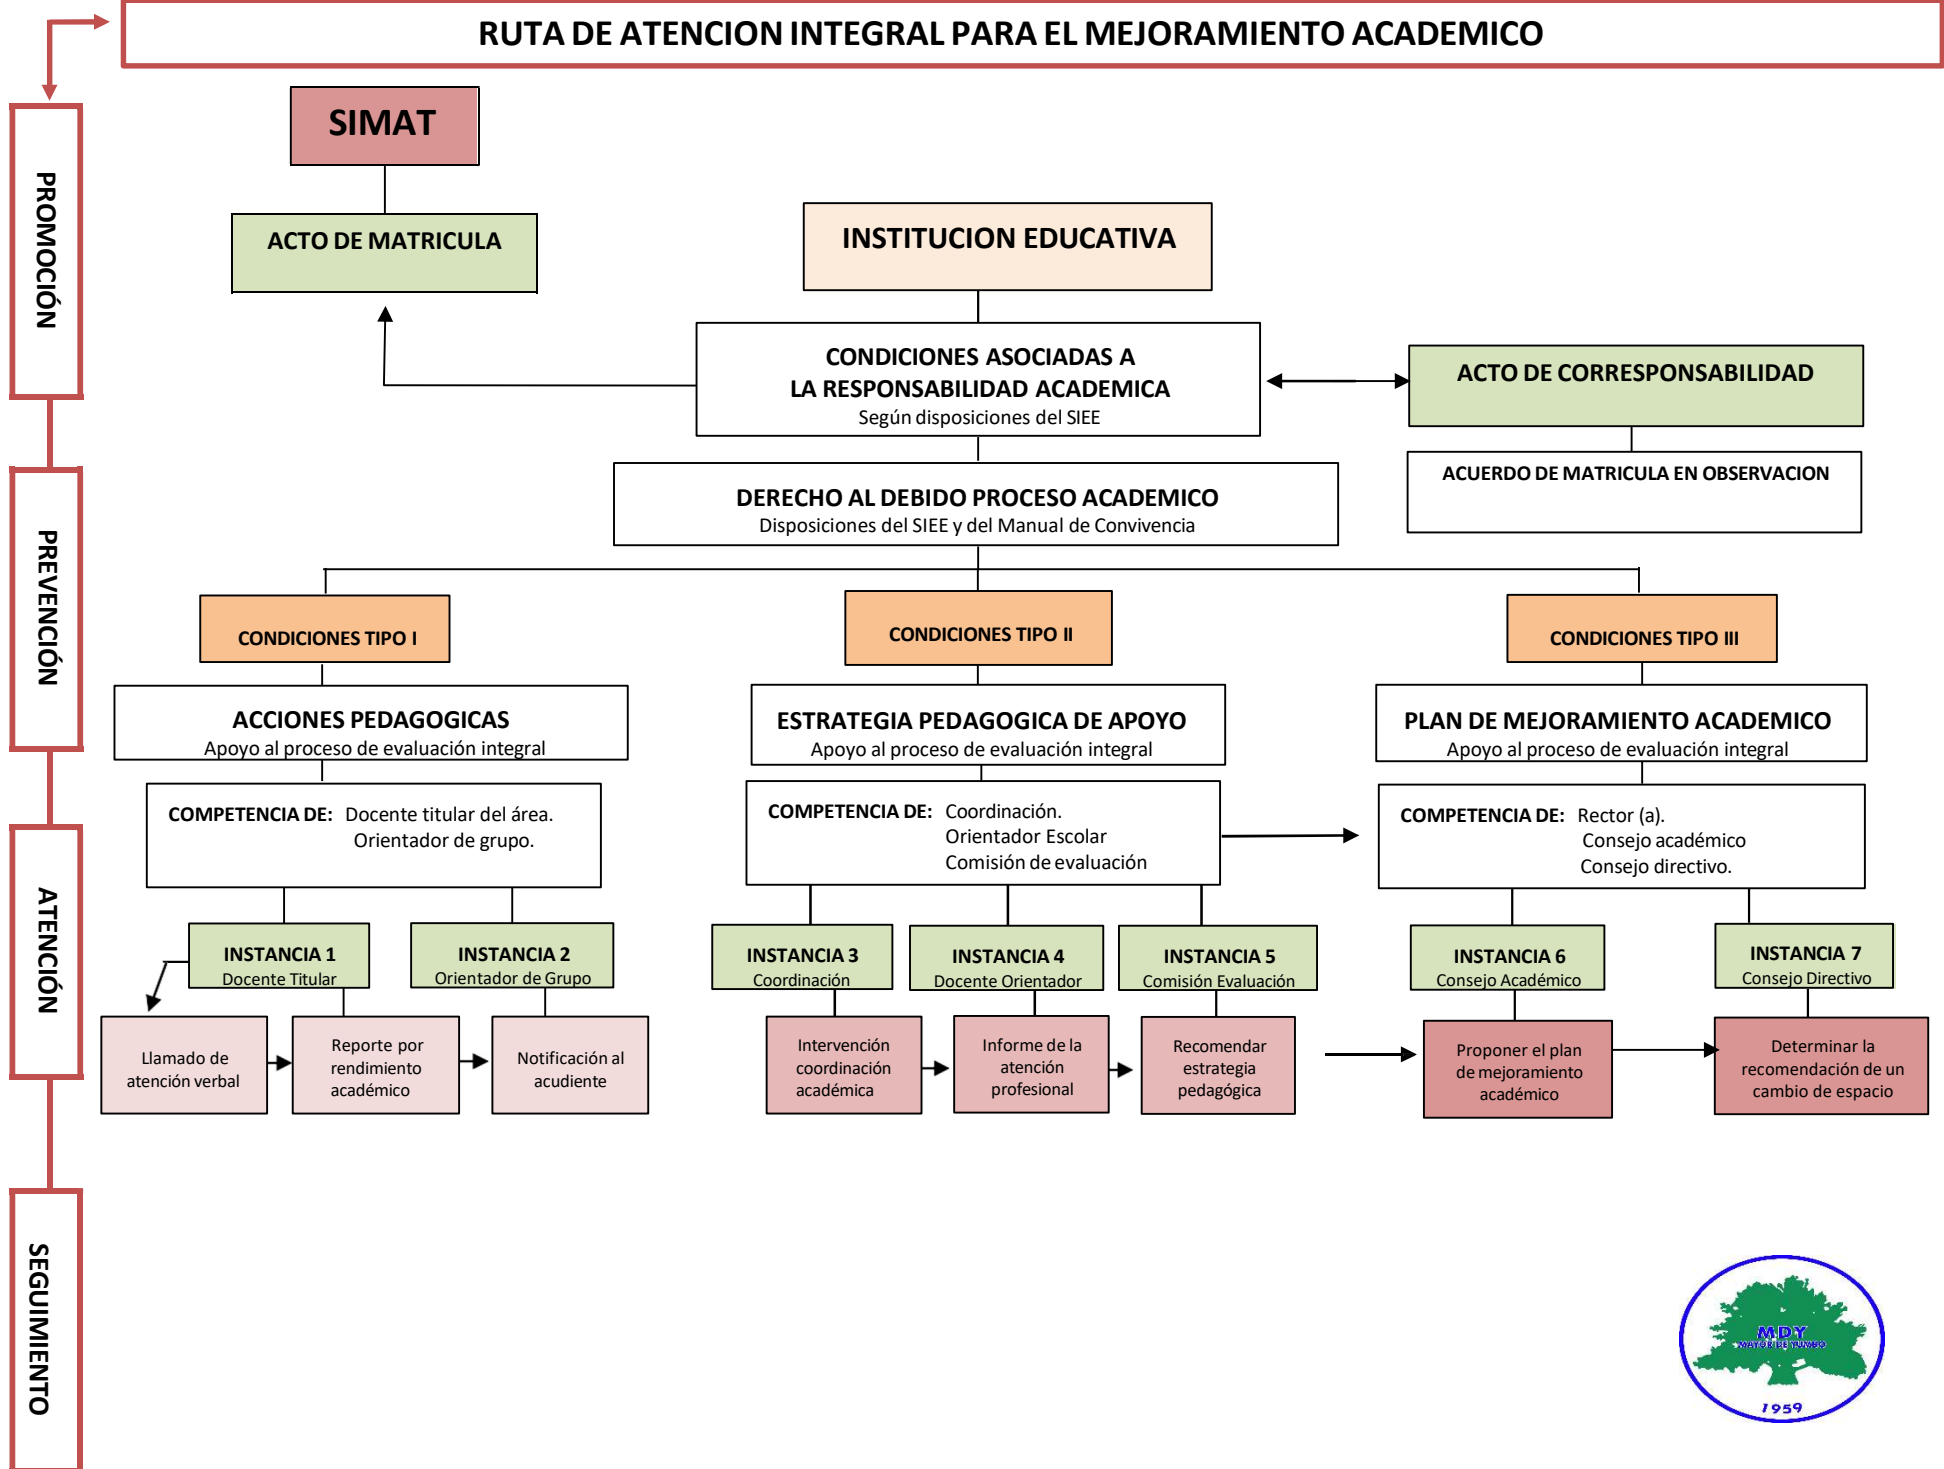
RUTA DE ATENCION INTEGRAL PARA EL MEJORAMIENTO ACADEMICO

PROMOCIÓN

PREVENCIÓN

ATENCIÓN

SEGUIMIENTO

SIMAT

ACTO DE MATRICULA

INSTITUCION EDUCATIVA

CONDICIONES ASOCIADAS A LA RESPONSABILIDAD ACADEMICA
Según disposiciones del SIEE

ACTO DE CORRESPONSABILIDAD

ACUERDO DE MATRICULA EN OBSERVACION

DERECHO AL DEBIDO PROCESO ACADEMICO
Disposiciones del SIEE y del Manual de Convivencia

CONDICIONES TIPO I

CONDICIONES TIPO II

CONDICIONES TIPO III

ACCIONES PEDAGOGICAS
Apoyo al proceso de evaluación integral

ESTRATEGIA PEDAGOGICA DE APOYO
Apoyo al proceso de evaluación integral

PLAN DE MEJORAMIENTO ACADEMICO
Apoyo al proceso de evaluación integral

COMPETENCIA DE: Docente titular del área.
Orientador de grupo.

COMPETENCIA DE: Coordinación.
Orientador Escolar
Comisión de evaluación

COMPETENCIA DE: Rector (a).
Consejo académico
Consejo directivo.

INSTANCIA 1
Docente Titular

INSTANCIA 2
Orientador de Grupo

INSTANCIA 3
Coordinación

INSTANCIA 4
Docente Orientador

INSTANCIA 5
Comisión Evaluación

INSTANCIA 6
Consejo Académico

INSTANCIA 7
Consejo Directivo

Llamado de atención verbal

Reporte por rendimiento académico

Notificación al acudiente

Intervención coordinación académica

Informe de la atención profesional

Recomendar estrategia pedagógica

Proponer el plan de mejoramiento académico

Determinar la recomendación de un cambio de espacio

MDY
MAYOR DE YUMBO
1959